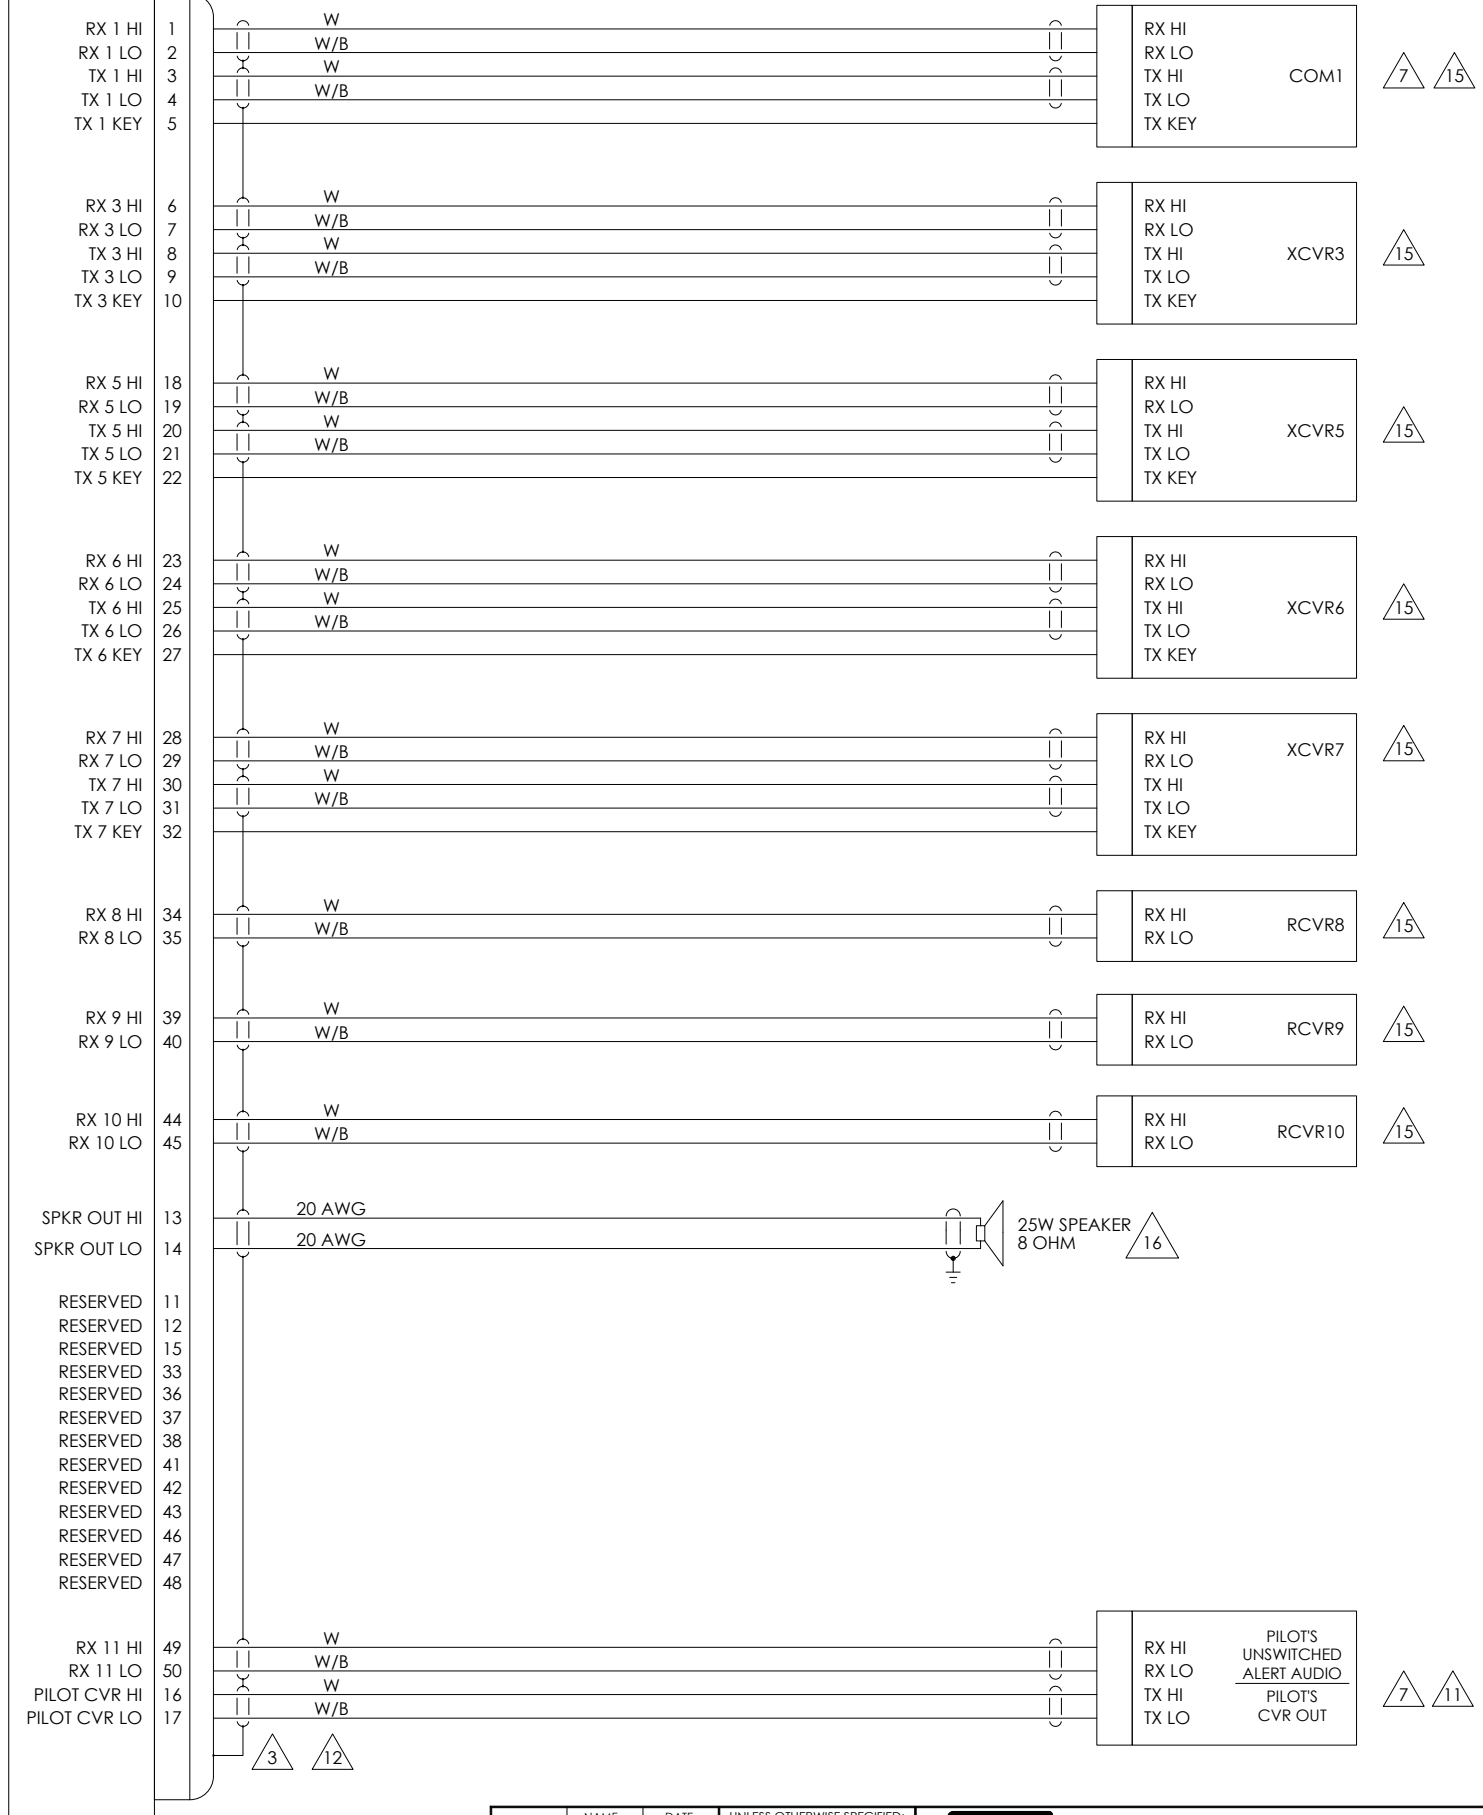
| | |
|---|---|
| RX 1 HI | 1 |
| RX 1 LO | 2 |
| TX 1 HI | 3 |
| TX 1 LO | 4 |
| TX 1 KEY | 5 |
| RX 3 HI | 6 |
| RX 3 LO | 7 |
| TX 3 HI | 8 |
| TX 3 LO | 9 |
| TX 3 KEY | 10 |
| RX 5 HI | 18 |
| RX 5 LO | 19 |
| TX 5 HI | 20 |
| TX 5 LO | 21 |
| TX 5 KEY | 22 |
| RX 6 HI | 23 |
| RX 6 LO | 24 |
| TX 6 HI | 25 |
| TX 6 LO | 26 |
| TX 6 KEY | 27 |
| RX 7 HI | 28 |
| RX 7 LO | 29 |
| TX 7 HI | 30 |
| TX 7 LO | 31 |
| TX 7 KEY | 32 |
| RX 8 HI | 34 |
| RX 8 LO | 35 |
| RX 9 HI | 39 |
| RX 9 LO | 40 |
| RX 10 HI | 44 |
| RX 10 LO | 45 |
| SPKR OUT HI | 13 |
| SPKR OUT LO | 14 |
| RESERVED | 11 |
| RESERVED | 12 |
| RESERVED | 15 |
| RESERVED | 33 |
| RESERVED | 36 |
| RESERVED | 37 |
| RESERVED | 38 |
| RESERVED | 41 |
| RESERVED | 42 |
| RESERVED | 43 |
| RESERVED | 46 |
| RESERVED | 47 |
| RESERVED | 48 |
| RX 11 HI | 49 |
| RX 11 LO | 50 |
| PILOT CVR HI | 16 |
| PILOT CVR LO | 17 |

W
W/B
W
W/B

RX HI
RX LO
TX HI
TX LO
TX KEY
COM1
7 15

W
W/B
W
W/B

RX HI
RX LO
TX HI
TX LO
TX KEY
XCVR3
15

W
W/B
W
W/B

RX HI
RX LO
TX HI
TX LO
TX KEY
XCVR5
15

W
W/B
W
W/B

RX HI
RX LO
TX HI
TX LO
TX KEY
XCVR6
15

W
W/B
W
W/B

RX HI
RX LO
TX HI
TX LO
TX KEY
XCVR7
15

W
W/B
RX HI
RX LO
RCVR8
15

W
W/B
RX HI
RX LO
RCVR9
15

W
W/B
RX HI
RX LO
RCVR10
15

20 AWG
20 AWG
25W SPEAKER
8 OHM
16

W
W/B
W
W/B
RX HI
RX LO
TX HI
TX LO
PILOT'S UNSWITCHED ALERT AUDIO
PILOT'S CVR OUT
7 11

3 12

NAME DATE UNLESS OTHERWISE SPECIFIED: